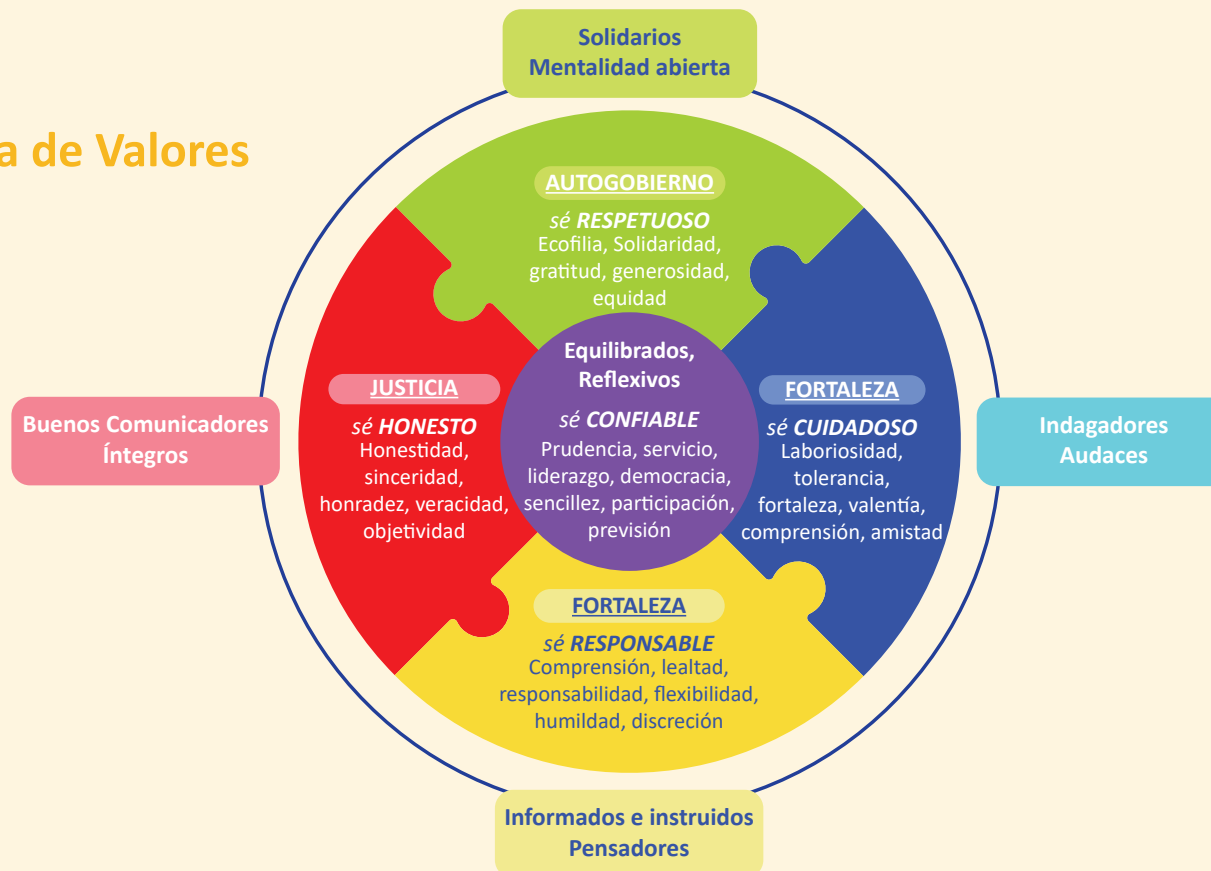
a de Valores

Solidarios
Mentalidad abierta

AUTOGOBIERNO
sé RESPETUOSO
Ecofilia, Solidaridad, gratitud, generosidad, equidad

Buenos Comunicadores
Íntegros

JUSTICIA
sé HONESTO
Honestidad, sinceridad, honradez, veracidad, objetividad

Equilibrados, Reflexivos
sé CONFIABLE
Prudencia, servicio, liderazgo, democracia, sencillez, participación, previsión

FORTALEZA
sé CUIDADOSO
Laboriosidad, tolerancia, fortaleza, valentía, comprensión, amistad

Indagadores
Audaces

FORTALEZA
sé RESPONSABLE
Comprensión, lealtad, responsabilidad, flexibilidad, humildad, discreción

Informados e instruidos
Pensadores